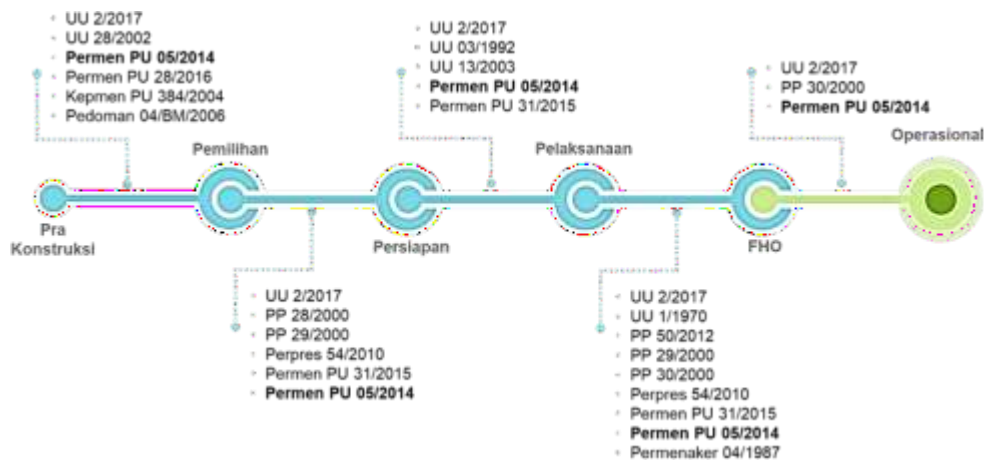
UU 2/2017
UU 28/2002
Permen PU 05/2014
Permen PU 28/2016
Kepmen PU 384/2004
Pedoman 04/BM/2006

UU 2/2017
UU 03/1992
UU 13/2003
Permen PU 05/2014
Permen PU 31/2015

UU 2/2017
PP 30/2000
Permen PU 05/2014

Pra Konstruksi

Pemilihan

Persiapan

Pelaksanaan

FHO

Operasional

UU 2/2017
PP 28/2000
PP 29/2000
Perpres 54/2010
Permen PU 31/2015
Permen PU 05/2014

UU 2/2017
UU 1/1970
PP 50/2012
PP 29/2000
PP 30/2000
Perpres 54/2010
Permen PU 31/2015
Permen PU 05/2014
Permenaker 04/1987